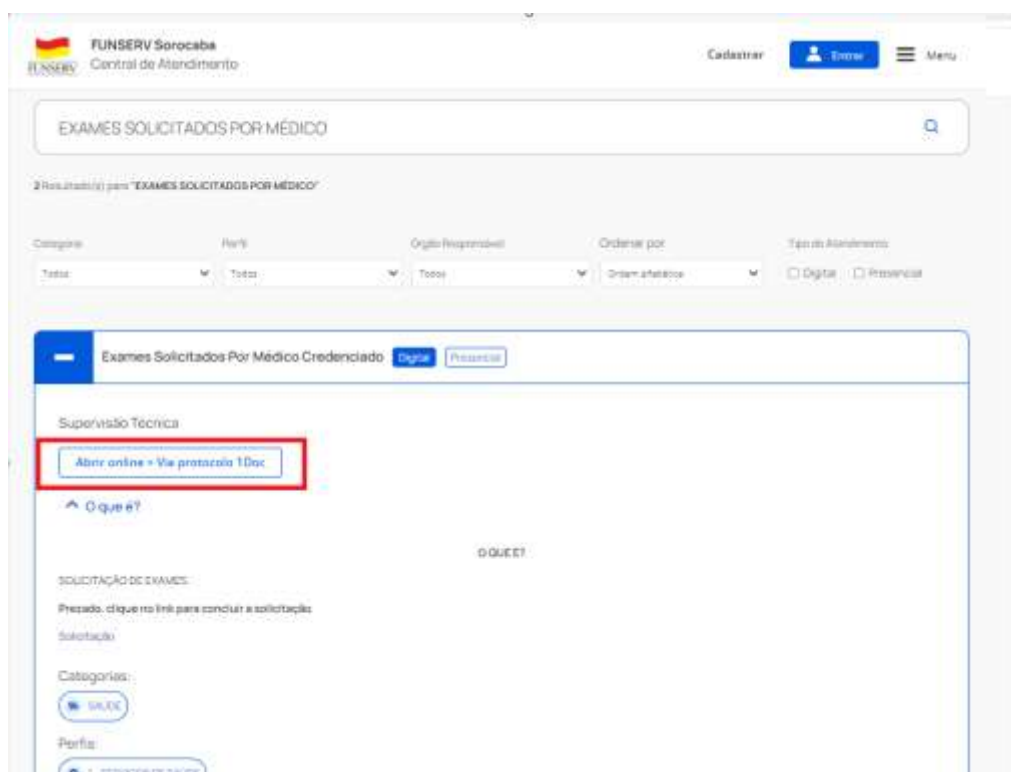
FUNSERV FUNSERV Sorocaba
Central de Atendimento

Cadastrar Entrar Menu

EXAMES SOLICITADOS POR MÉDICO

2 Resultado(s) para "EXAMES SOLICITADOS POR MÉDICO"

Categoria
Todos

Perfil
Todos

Órgão Responsável
Todos

Ordenar por
Ordem alfabética

Tipo de Atendimento
Digital Presencial

Exames Solicitados Por Médico Credenciado Digital Presencial

Supervisão Técnica

Abrir online » Via protocolo 1Doc

O que é?

O QUE É?

SOLICITAÇÃO DE EXAMES

Prezado, clique no link para concluir a solicitação.

Solicitação

Categorias:

SAÚDE

Perfis:

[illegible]